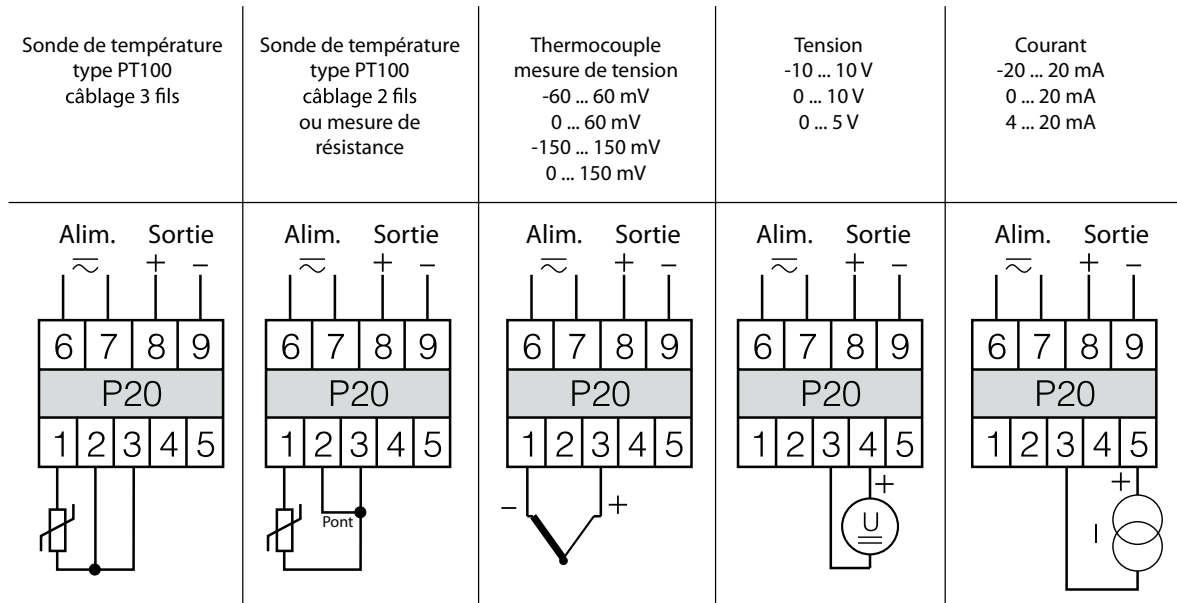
| Sonde de température type PT100 câblage 3 fils | Sonde de température type PT100 câblage 2 fils ou mesure de résistance | Thermocouple mesure de tension -60 ... 60 mV 0 ... 60 mV -150 ... 150 mV 0 ... 150 mV | Tension -10 ... 10 V 0 ... 10 V 0 ... 5 V | Courant -20 ... 20 mA 0 ... 20 mA 4 ... 20 mA |
|---|---|---|---|---|

Alim. Sortie
$\sim$ + –
6 7 8 9
P20
1 2 3 4 5

Alim. Sortie
$\sim$ + –
6 7 8 9
P20
1 2 3 4 5
Pont

Alim. Sortie
$\sim$ + –
6 7 8 9
P20
1 2 3 4 5
– +

Alim. Sortie
$\sim$ + –
6 7 8 9
P20
1 2 3 4 5
+
U

Alim. Sortie
$\sim$ + –
6 7 8 9
P20
1 2 3 4 5
+
I